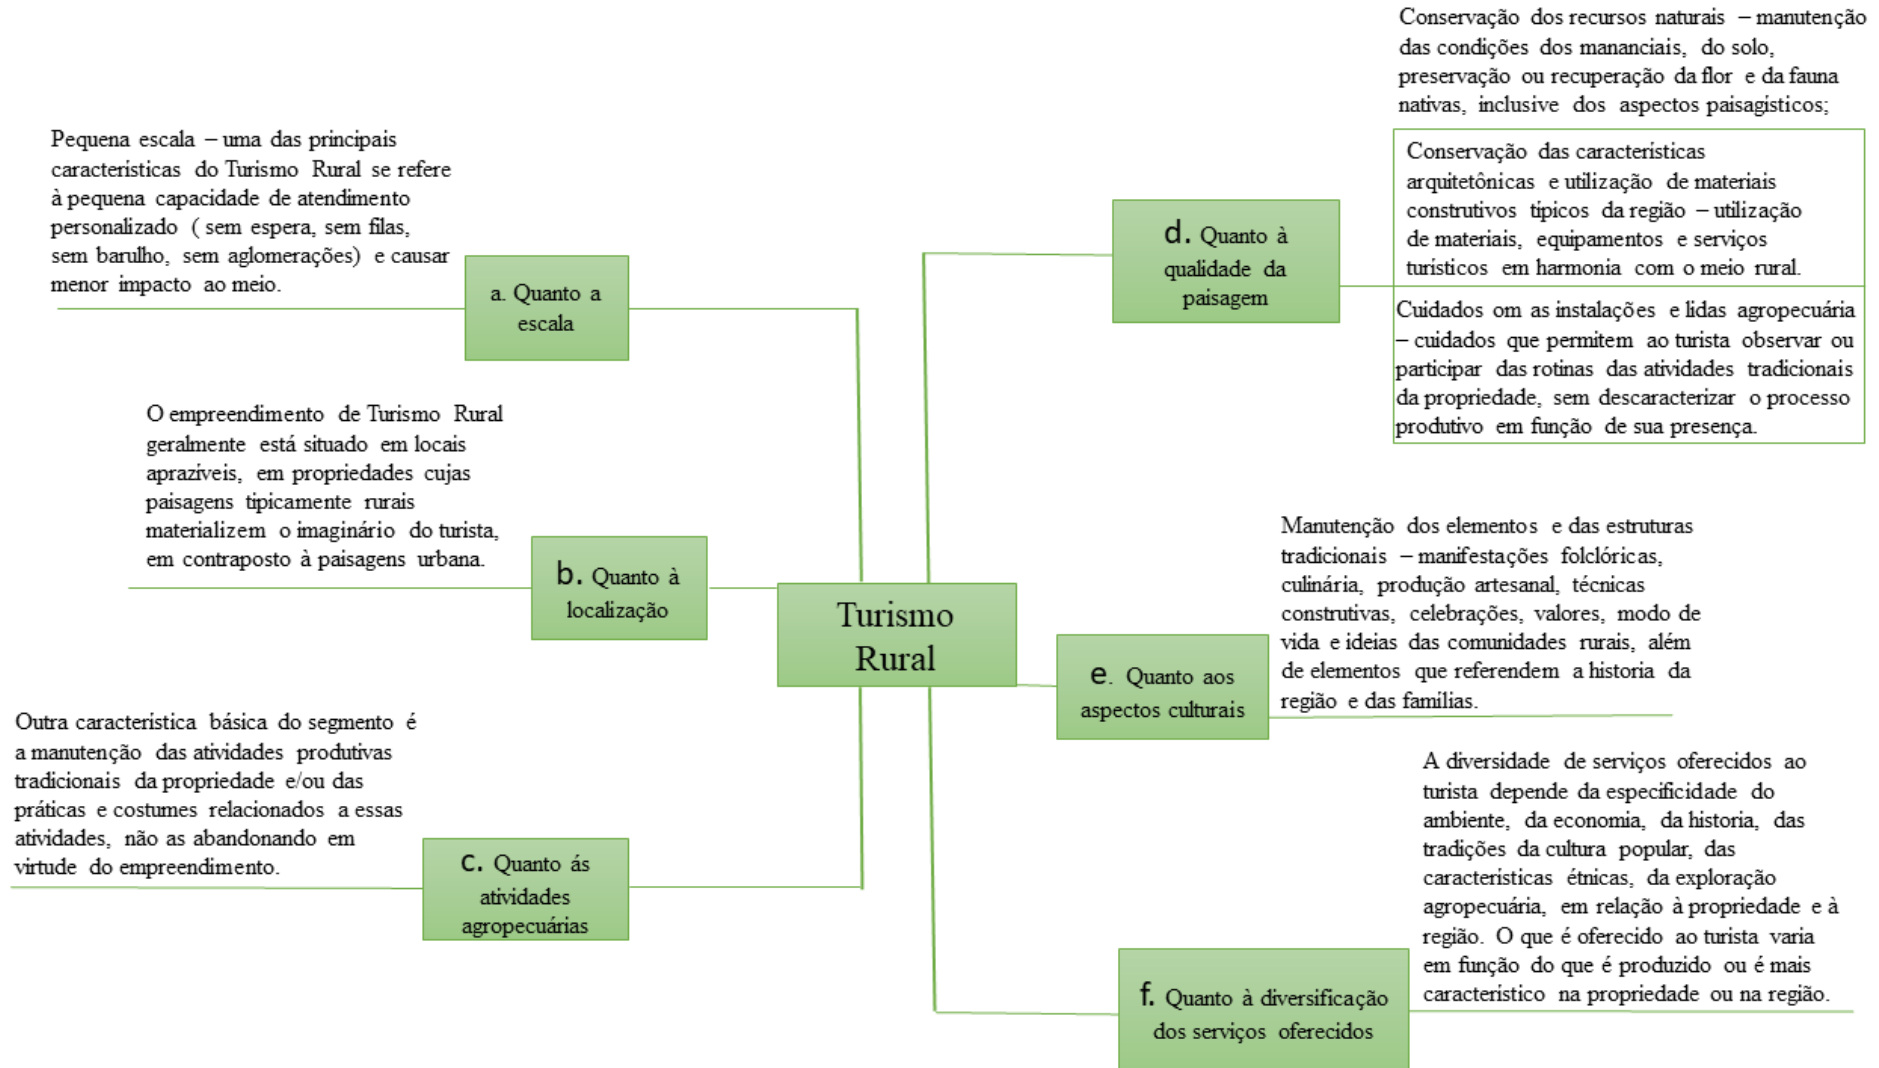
Turismo Rural

a. Quanto a escala

Pequena escala – uma das principais características do Turismo Rural se refere à pequena capacidade de atendimento personalizado ( sem espera, sem filas, sem barulho, sem aglomerações) e causar menor impacto ao meio.

b. Quanto à localização

O empreendimento de Turismo Rural geralmente está situado em locais aprazíveis, em propriedades cujas paisagens tipicamente rurais materializem o imaginário do turista, em contraposto à paisagens urbana.

c. Quanto ás atividades agropecuárias

Outra caracteristica básica do segmento é a manutenção das atividades produtivas tradicionais da propriedade e/ou das práticas e costumes relacionados a essas atividades, não as abandonando em virtude do empreendimento.

d. Quanto à qualidade da paisagem

Conservação dos recursos naturais – manutenção das condições dos mananciais, do solo, preservação ou recuperação da flor e da fauna nativas, inclusive dos aspectos paisagísticos;

Conservação das características arquitetônicas e utilização de materiais construtivos típicos da região – utilização de materiais, equipamentos e serviços turísticos em harmonia com o meio rural.

Cuidados om as instalações e lidas agropecuária – cuidados que permitem ao turista observar ou participar das rotinas das atividades tradicionais da propriedade, sem descaracterizar o processo produtivo em função de sua presença.

e. Quanto aos aspectos culturais

Manutenção dos elementos e das estruturas tradicionais – manifestações folclóricas, culinária, produção artesanal, técnicas construtivas, celebrações, valores, modo de vida e ideias das comunidades rurais, além de elementos que referendem a historia da região e das familias.

f. Quanto à diversificação dos serviços oferecidos

A diversidade de serviços oferecidos ao turista depende da especificidade do ambiente, da economia, da historia, das tradições da cultura popular, das caracteristicas étnicas, da exploração agropecuária, em relação à propriedade e à região. O que é oferecido ao turista varia em função do que é produzido ou é mais caracteristico na propriedade ou na região.